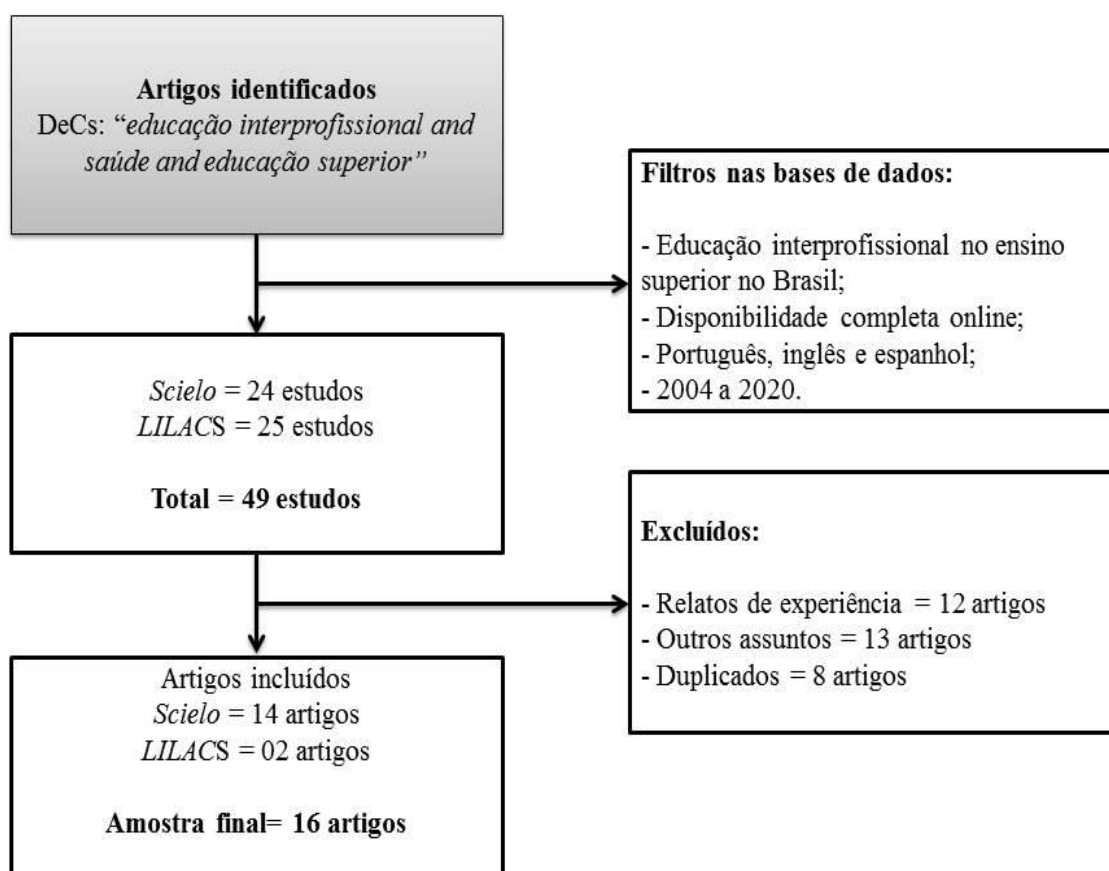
**Artigos identificados**
DeCs: "*educação interprofissional and saúde and educação superior*"

**Filtros nas bases de dados:**

- Educação interprofissional no ensino superior no Brasil;
- Disponibilidade completa online;
- Português, inglês e espanhol;
- 2004 a 2020.

*Scielo* = 24 estudos
*LILAC*S = 25 estudos

**Total = 49 estudos**

**Excluídos:**

- Relatos de experiência = 12 artigos
- Outros assuntos = 13 artigos
- Duplicados = 8 artigos

Artigos incluídos
*Scielo* = 14 artigos
*LILAC*S = 02 artigos

**Amostra final= 16 artigos**